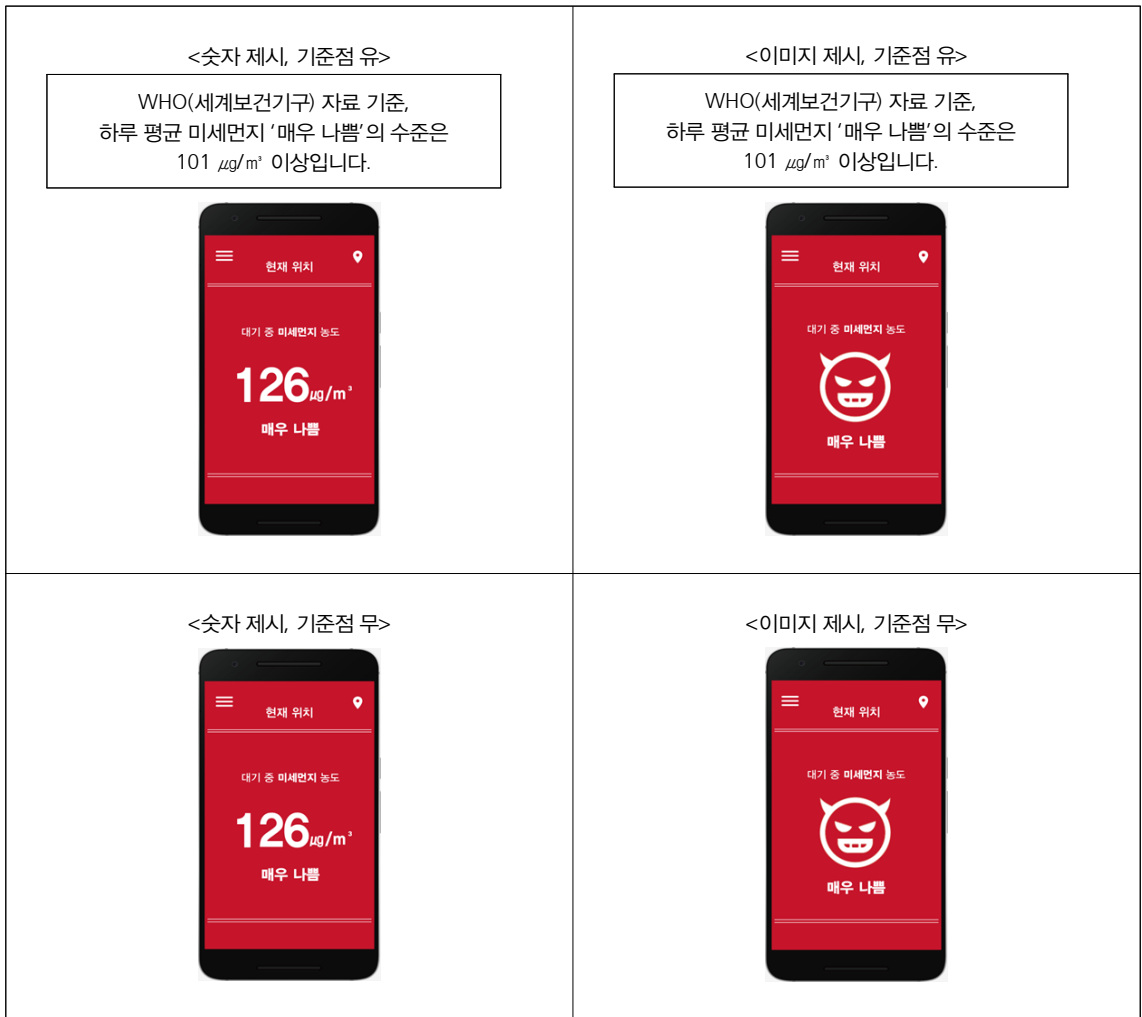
| <숫자 제시, 기준점 유> WHO(세계보건기구) 자료 기준, 하루 평균 미세먼지 '매우 나쁨'의 수준은 101 ㎍/㎥ 이상입니다. 현재 위치 대기 중 미세먼지 농도 126㎍/㎥ 매우 나쁨 | <이미지 제시, 기준점 유> WHO(세계보건기구) 자료 기준, 하루 평균 미세먼지 '매우 나쁨'의 수준은 101 ㎍/㎥ 이상입니다. 현재 위치 대기 중 미세먼지 농도 매우 나쁨 |
|---|---|
| <숫자 제시, 기준점 무> 현재 위치 대기 중 미세먼지 농도 126㎍/㎥ 매우 나쁨 | <이미지 제시, 기준점 무> 현재 위치 대기 중 미세먼지 농도 매우 나쁨 |